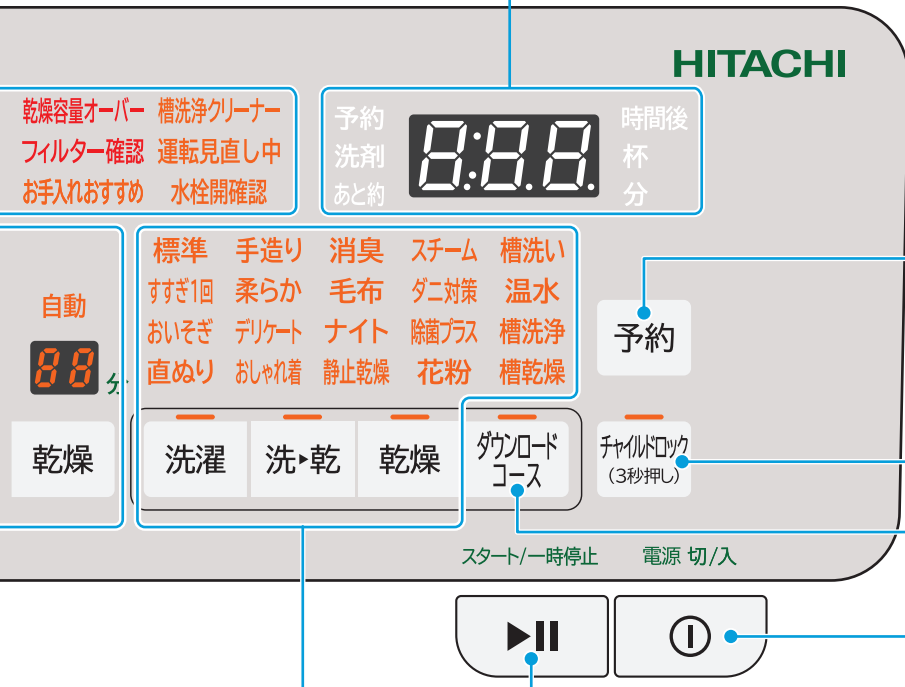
HITACHI

乾燥容量オーバー　槽洗浄クリーナー
フィルター確認　運転見直し中
お手入れおすすめ　水栓開確認

予約　時間後
洗剤　杯
あと約　分

8:8.8.

自動

88 分

乾燥

標準　手造り　消臭　スチーム　槽洗い
すすぎ1回　柔らか　毛布　ダニ対策　温水
おいそぎ　デリケート　ナイト　除菌プラス　槽洗浄
直ぬり　おしゃれ着　静止乾燥　花粉　槽乾燥

予約

洗濯　洗▸乾　乾燥　ダウンロードコース

チャイルドロック（3秒押し）

スタート/一時停止　電源 切/入

▶II

⏻